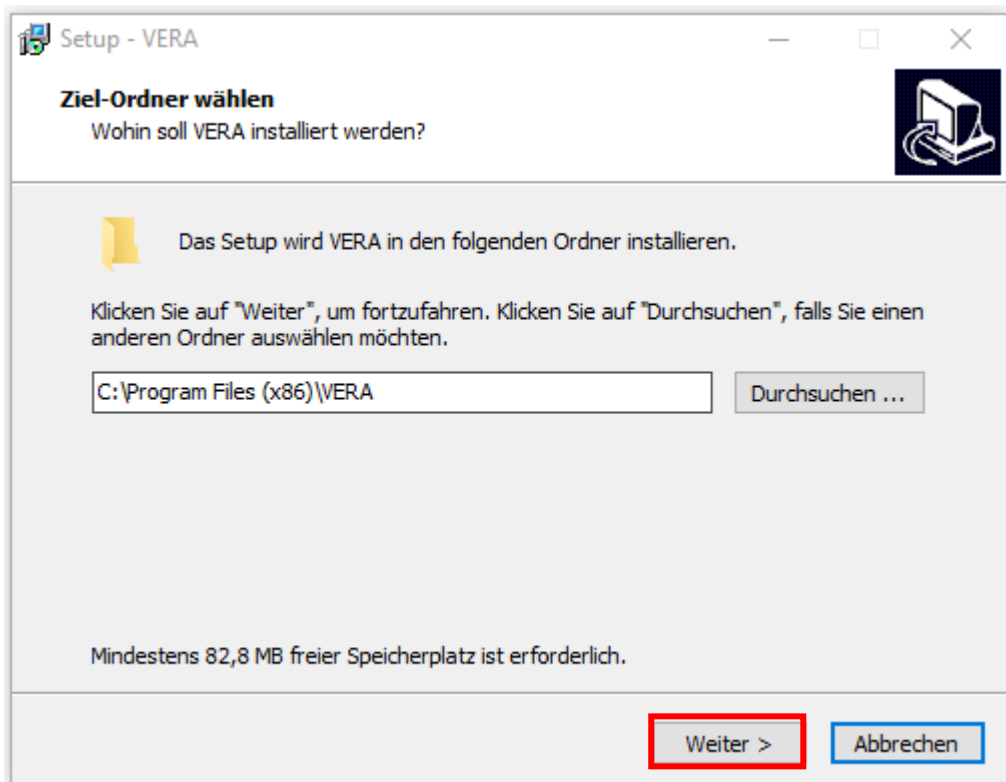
Setup - VERA

Ziel-Ordner wählen
Wohin soll VERA installiert werden?

Das Setup wird VERA in den folgenden Ordner installieren.

Klicken Sie auf "Weiter", um fortzufahren. Klicken Sie auf "Durchsuchen", falls Sie einen anderen Ordner auswählen möchten.

C:\Program Files (x86)\VERA

Durchsuchen ...

Mindestens 82,8 MB freier Speicherplatz ist erforderlich.

Weiter >

Abbrechen